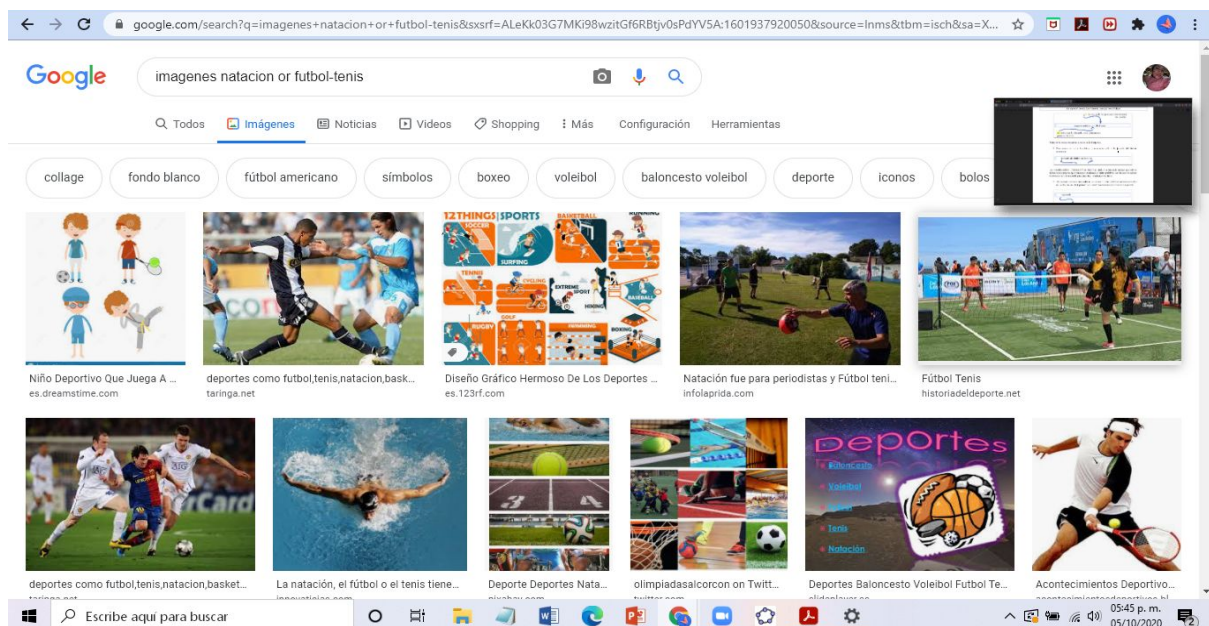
google.com/search?q=imagenes+natacion+or+futbol-tenis&sxsrf=ALeKk03G7MKi98wzitGf6RBtjv0sPdYV5A:1601937920050&source=lnms&tbm=isch&sa=X...

Google

imagenes natacion or futbol-tenis

Todos Imágenes Noticias Videos Shopping Más Configuración Herramientas

collage fondo blanco fútbol americano símbolos boxeo voleibol baloncesto voleibol deporte iconos bolos

12 THINGS | SPORTS

Niño Deportivo Que Juega A ...
es.dreamstime.com

deportes como futbol,tenis,natacion,bask...
taringa.net

Diseño Gráfico Hermoso De Los Deportes ...
es.123rf.com

Natación fue para periodistas y Fútbol teni...
infolaprida.com

Fútbol Tenis
historiadeldeporte.net

Deportes

Baloncesto
Voleibol
Futbol
Tenis
Natación

deportes como futbol,tenis,natacion,basket...

La natación, el fútbol o el tenis tiene...

Deporte Deportes Nata...

olimpiadasalcorcon on Twitt...

Deportes Baloncesto Voleibol Futbol Te...

Acontecimientos Deportivo...

Escribe aquí para buscar

05:45 p. m.
05/10/2020